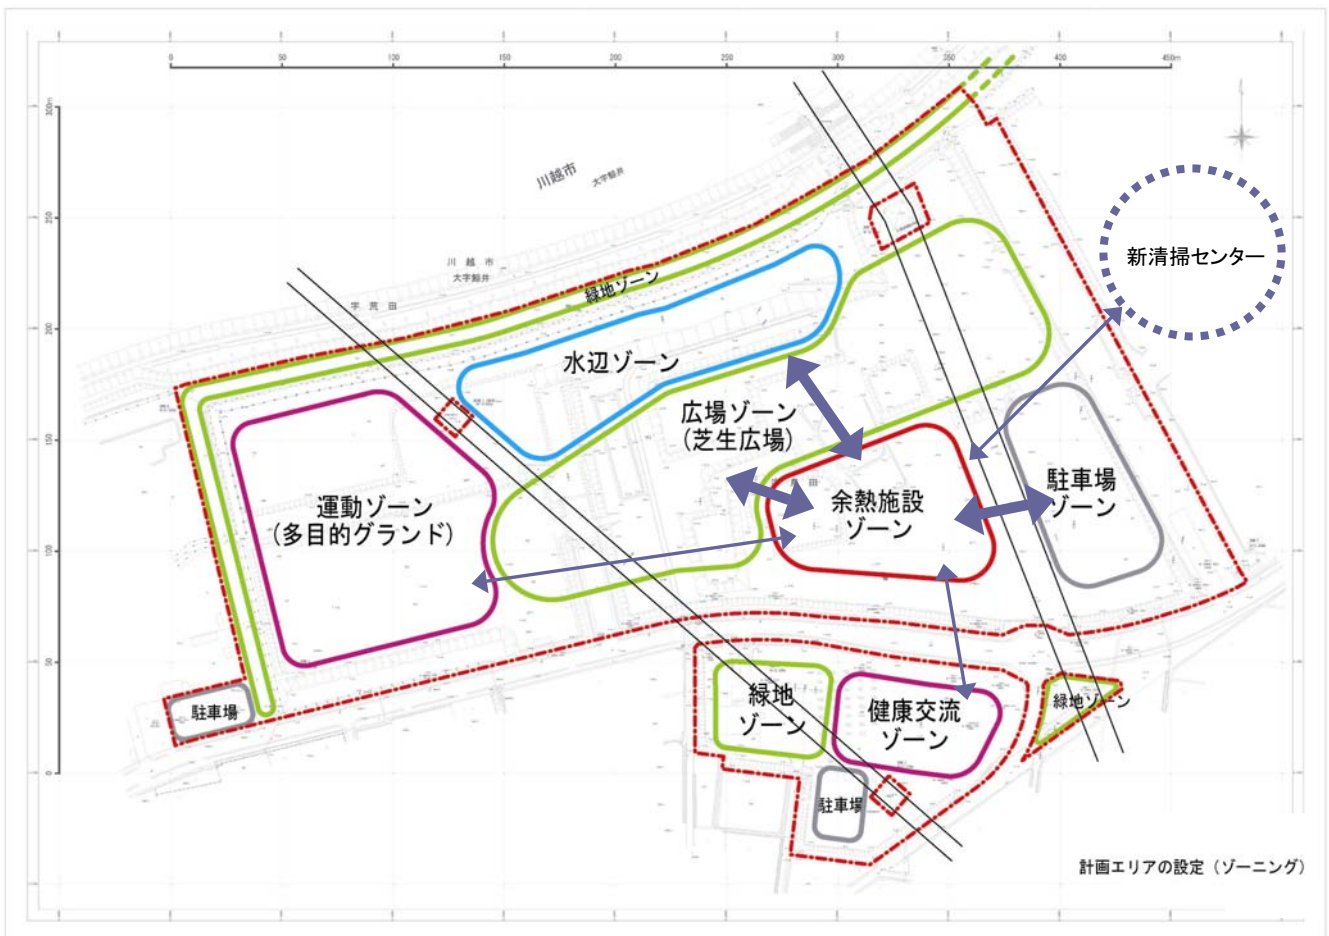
0
50
100
150
200
250
300
350
400
450m

300
250
200
150
100
50
0

川越市
大字鯨井
川越市
大字鯨井
宇荒田

新清掃センター

緑地ゾーン
水辺ゾーン
広場ゾーン
(芝生広場)
運動ゾーン
(多目的グランド)
余熱施設
ゾーン
駐車場
ゾーン
駐車場
緑地
ゾーン
健康交流
ゾーン
緑地ゾーン
駐車場

計画エリアの設定(ゾーニング)